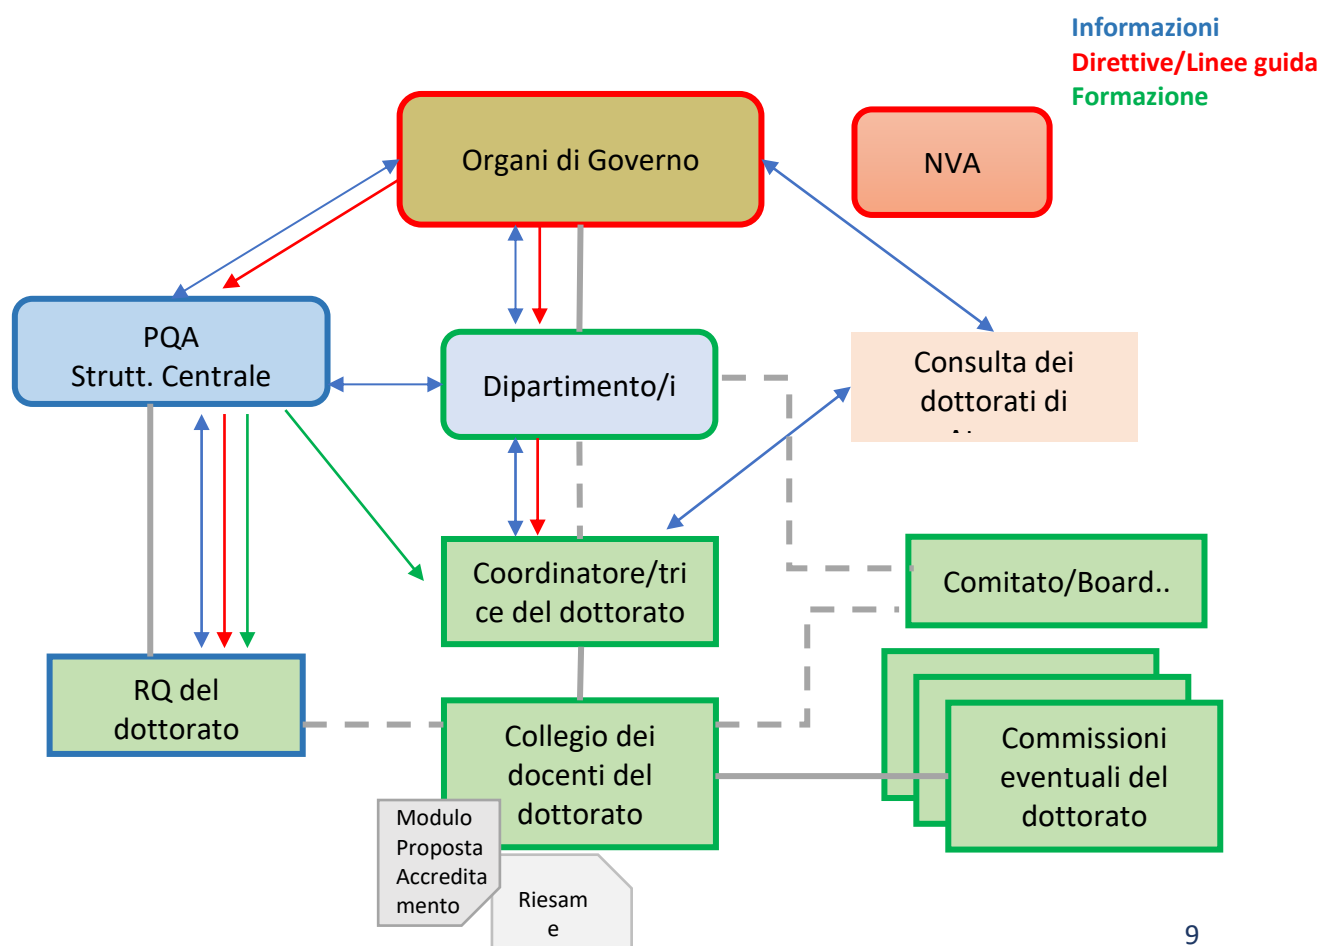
Informazioni
Direttive/Linee guida
Formazione

Organi di Governo

NVA

PQA
Strutt. Centrale

Dipartimento/i

Consulta dei dottorati di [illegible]

Coordinatore/trice del dottorato

Comitato/Board..

RQ del dottorato

Collegio dei docenti del dottorato

Commissioni eventuali del dottorato

Modulo Proposta Accreditamento

Riesame

9